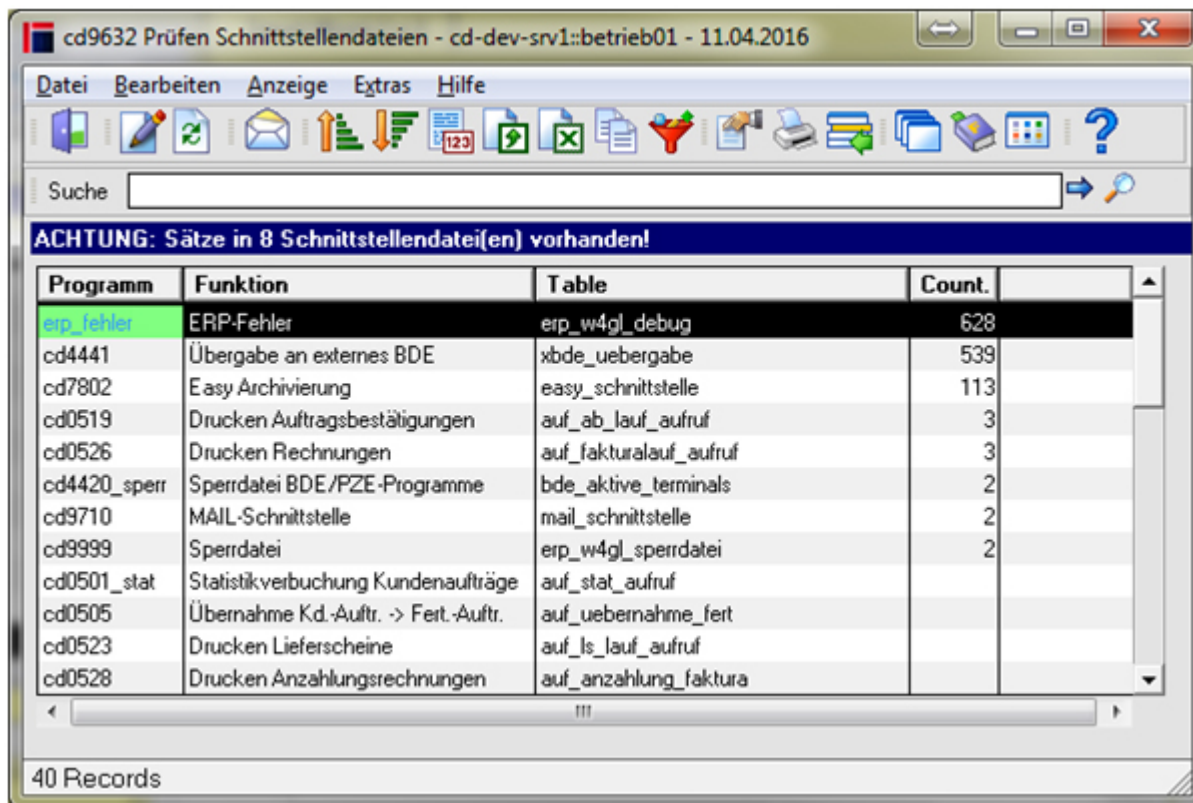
cd9632 Prüfen Schnittstellendateien - cd-dev-srv1::betrieb01 - 11.04.2016

Datei Bearbeiten Anzeige Extras Hilfe

Suche

ACHTUNG: Sätze in 8 Schnittstellendatei(en) vorhanden!

| Programm | Funktion | Table | Count. |
|---|---|---|---|
| erp_fehler | ERP-Fehler | erp_w4gl_debug | 628 |
| cd4441 | Übergabe an externes BDE | xbde_uebergabe | 539 |
| cd7802 | Easy Archivierung | easy_schnittstelle | 113 |
| cd0519 | Drucken Auftragsbestätigungen | auf_ab_lauf_aufruf | 3 |
| cd0526 | Drucken Rechnungen | auf_fakturalauf_aufruf | 3 |
| cd4420_sperr | Sperrdatei BDE/PZE-Programme | bde_aktive_terminals | 2 |
| cd9710 | MAIL-Schnittstelle | mail_schnittstelle | 2 |
| cd9999 | Sperrdatei | erp_w4gl_sperrdatei | 2 |
| cd0501_stat | Statistikverbuchung Kundenaufträge | auf_stat_aufruf | |
| cd0505 | Übernahme Kd.-Auftr. -> Fert.-Auftr. | auf_uebernahme_fert | |
| cd0523 | Drucken Lieferscheine | auf_ls_lauf_aufruf | |
| cd0528 | Drucken Anzahlungsrechnungen | auf_anzahlung_faktura | |

40 Records